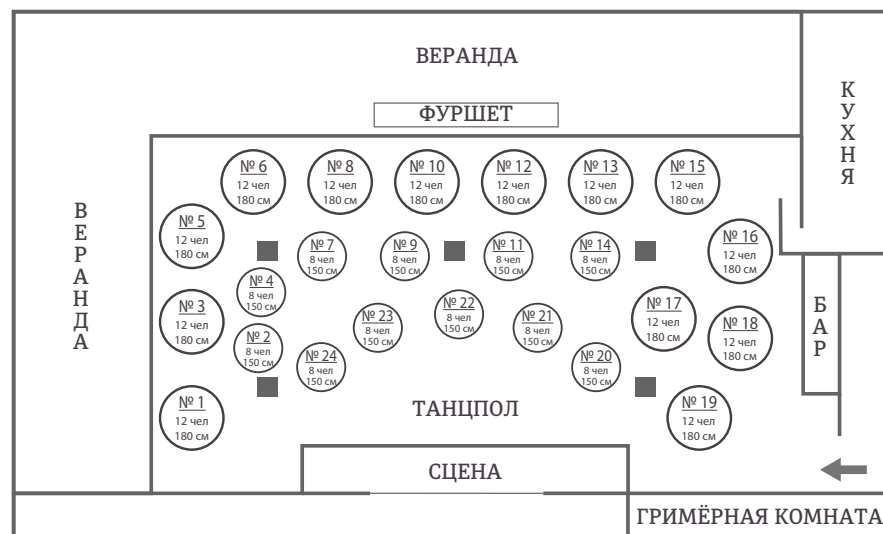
ВЕРАНДА

ФУРШЕТ

КУХНЯ

ВЕРАНДА

№ 6
12 чел
180 см

№ 8
12 чел
180 см

№ 10
12 чел
180 см

№ 12
12 чел
180 см

№ 13
12 чел
180 см

№ 15
12 чел
180 см

№ 5
12 чел
180 см

№ 7
8 чел
150 см

№ 9
8 чел
150 см

№ 11
8 чел
150 см

№ 14
8 чел
150 см

№ 16
12 чел
180 см

№ 4
8 чел
150 см

№ 3
12 чел
180 см

№ 23
8 чел
150 см

№ 22
8 чел
150 см

№ 21
8 чел
150 см

№ 17
12 чел
180 см

№ 18
12 чел
180 см

БАР

№ 2
8 чел
150 см

№ 24
8 чел
150 см

№ 20
8 чел
150 см

№ 1
12 чел
180 см

ТАНЦПОЛ

№ 19
12 чел
180 см

СЦЕНА

ГРИМЁРНАЯ КОМНАТА